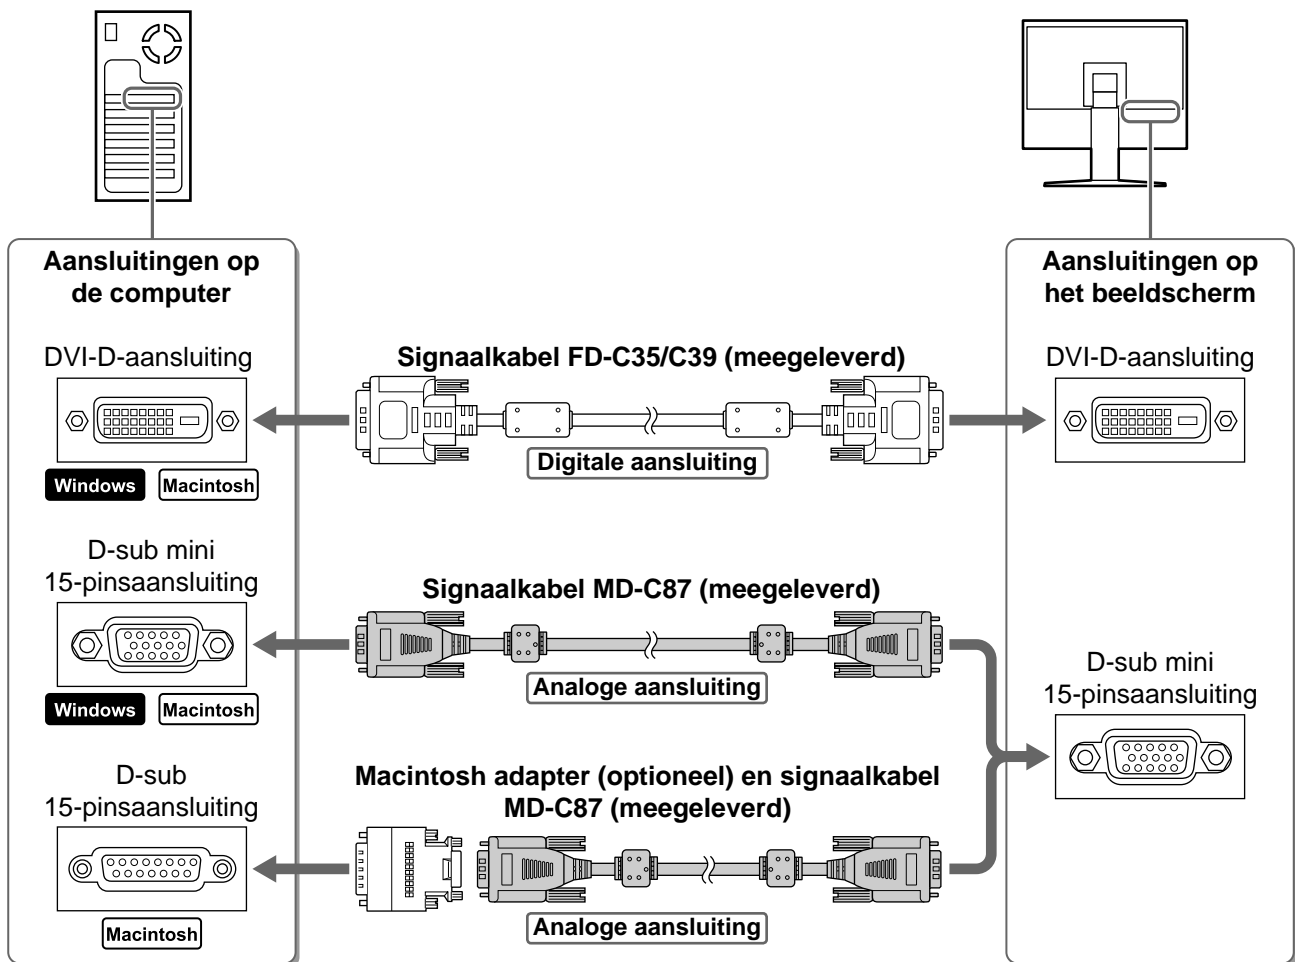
Aansluitingen op de computer

DVI-D-aansluiting

Windows Macintosh

D-sub mini 15-pinsaansluiting

Windows Macintosh

D-sub 15-pinsaansluiting

Macintosh

Signaalkabel FD-C35/C39 (meegeleverd)

Digitale aansluiting

Signaalkabel MD-C87 (meegeleverd)

Analoge aansluiting

Macintosh adapter (optioneel) en signaalkabel MD-C87 (meegeleverd)

Analoge aansluiting

Aansluitingen op het beeldscherm

DVI-D-aansluiting

D-sub mini 15-pinsaansluiting